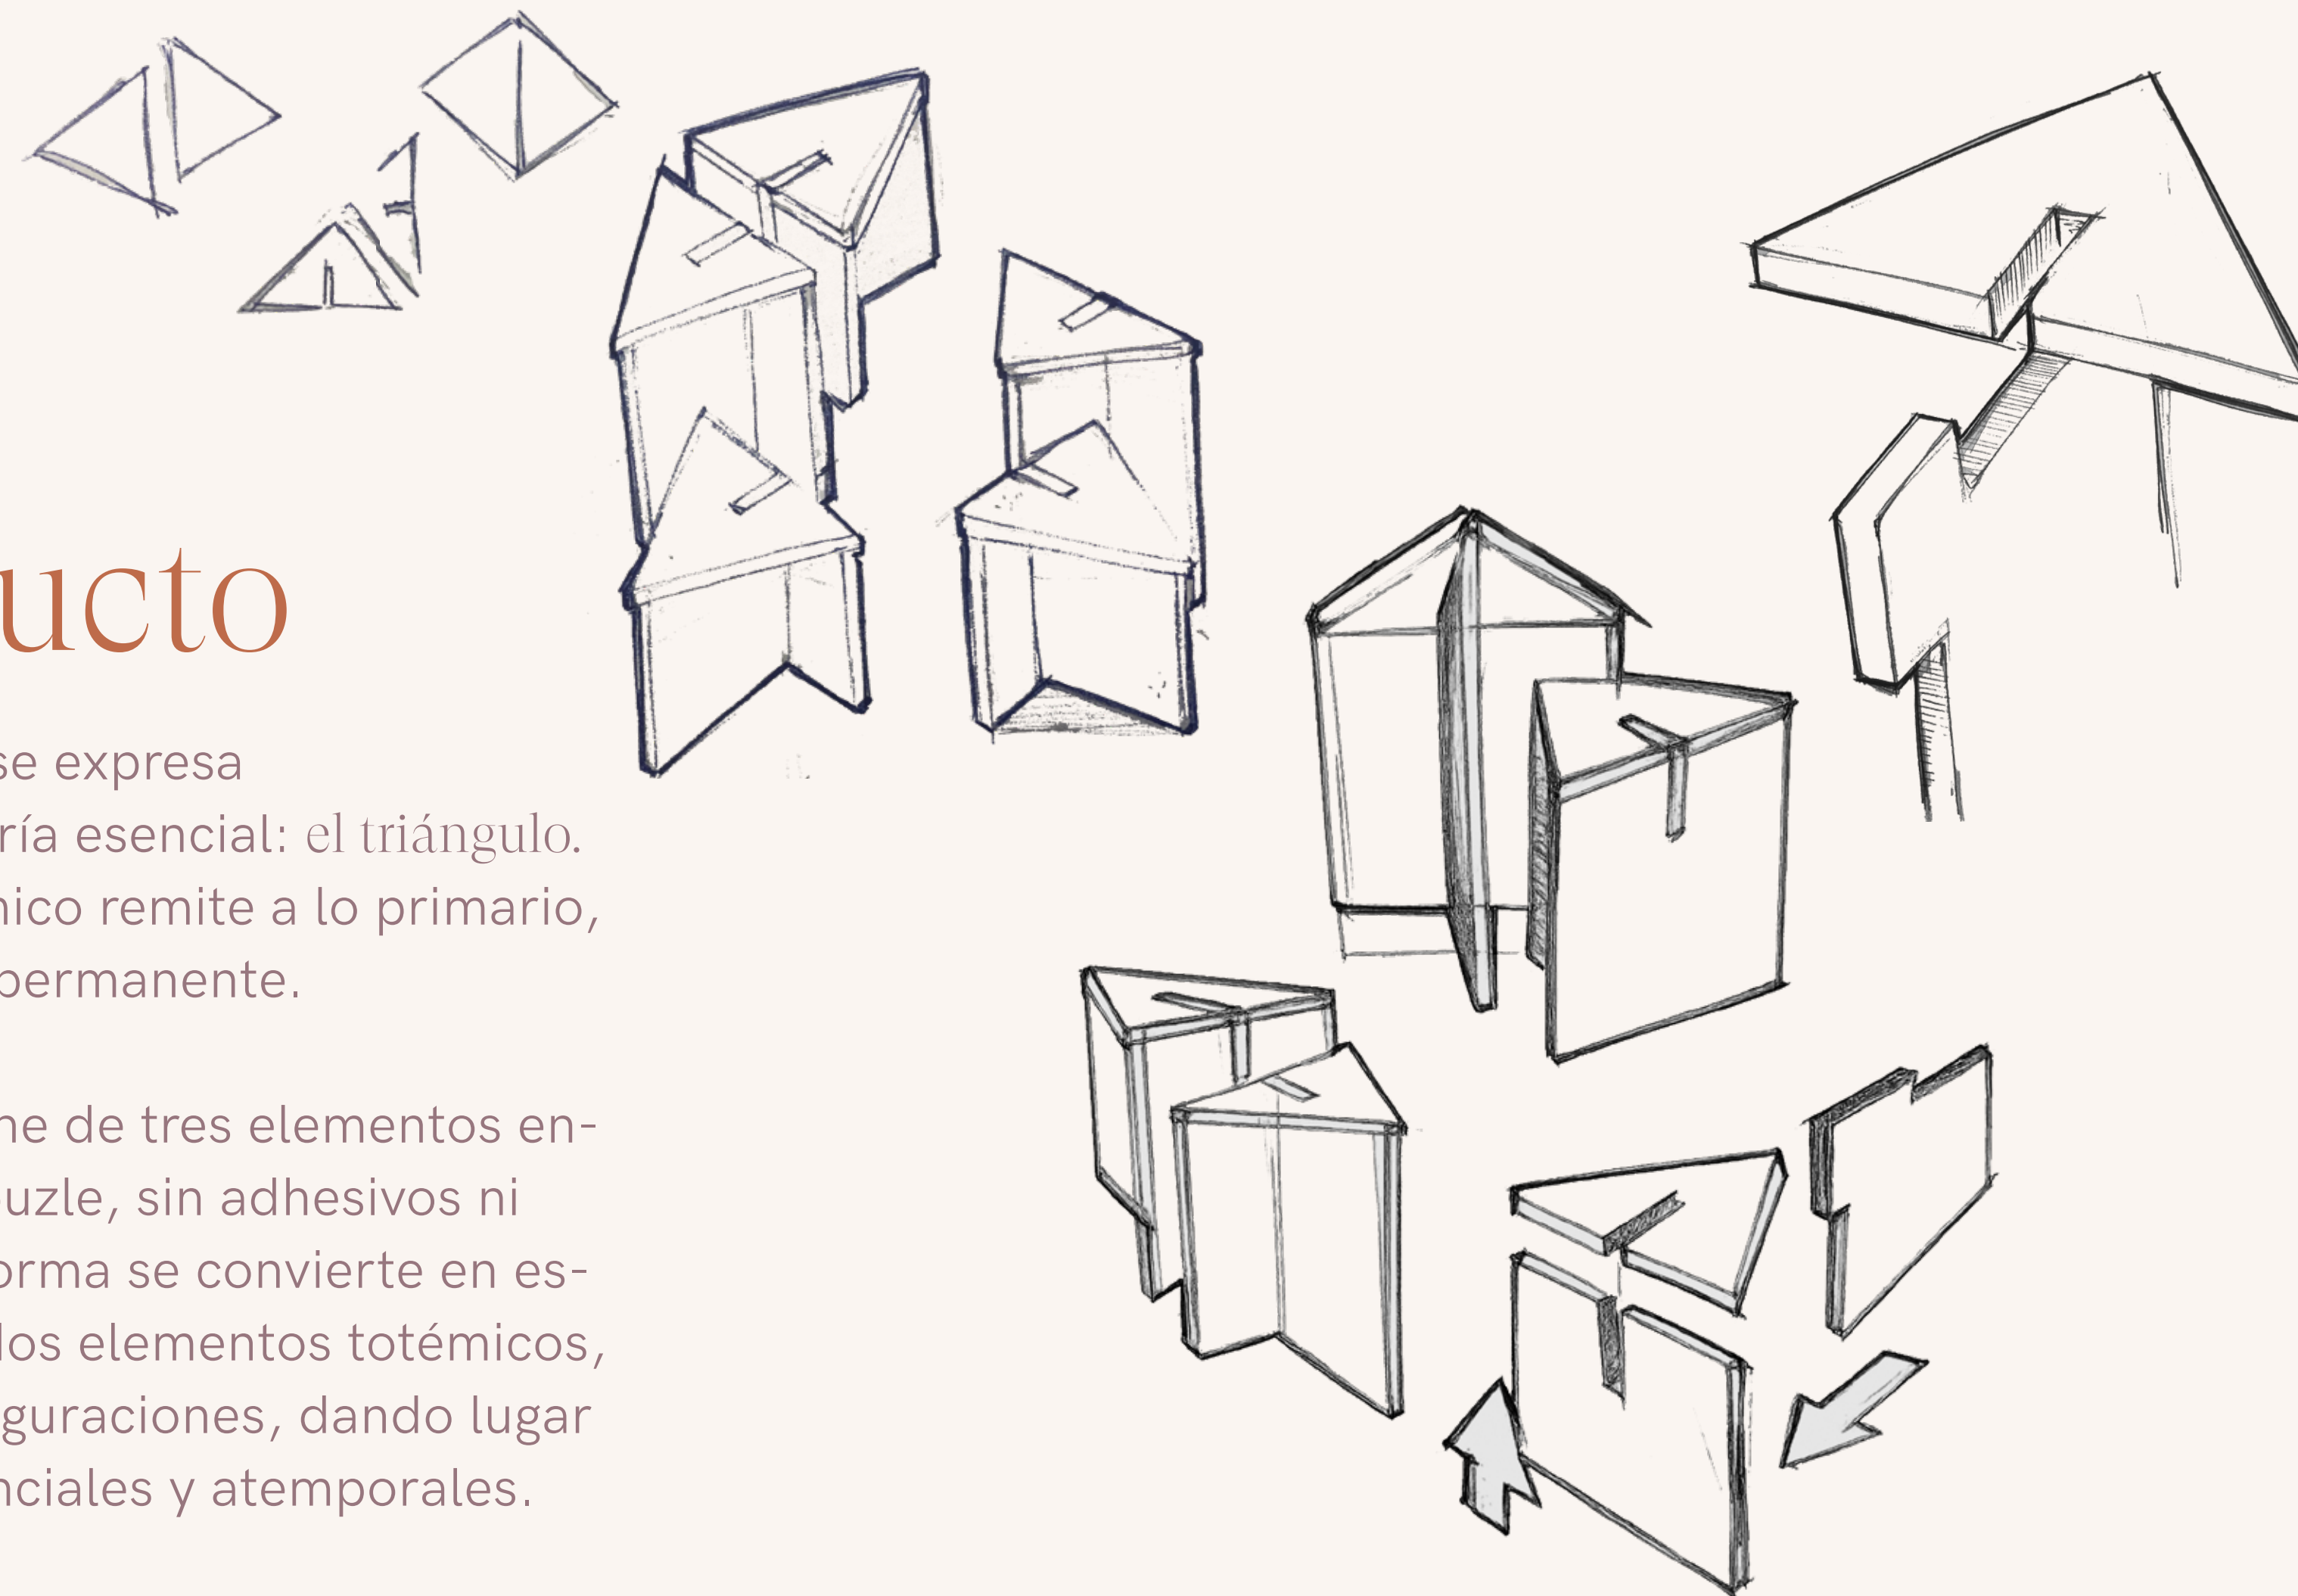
ucto

se expresa ría esencial: el triángulo. nico remite a lo primario, permanente.

ne de tres elementos enuzle, sin adhesivos ni orma se convierte en eslos elementos totémicos, guraciones, dando lugar nciales y atemporales.